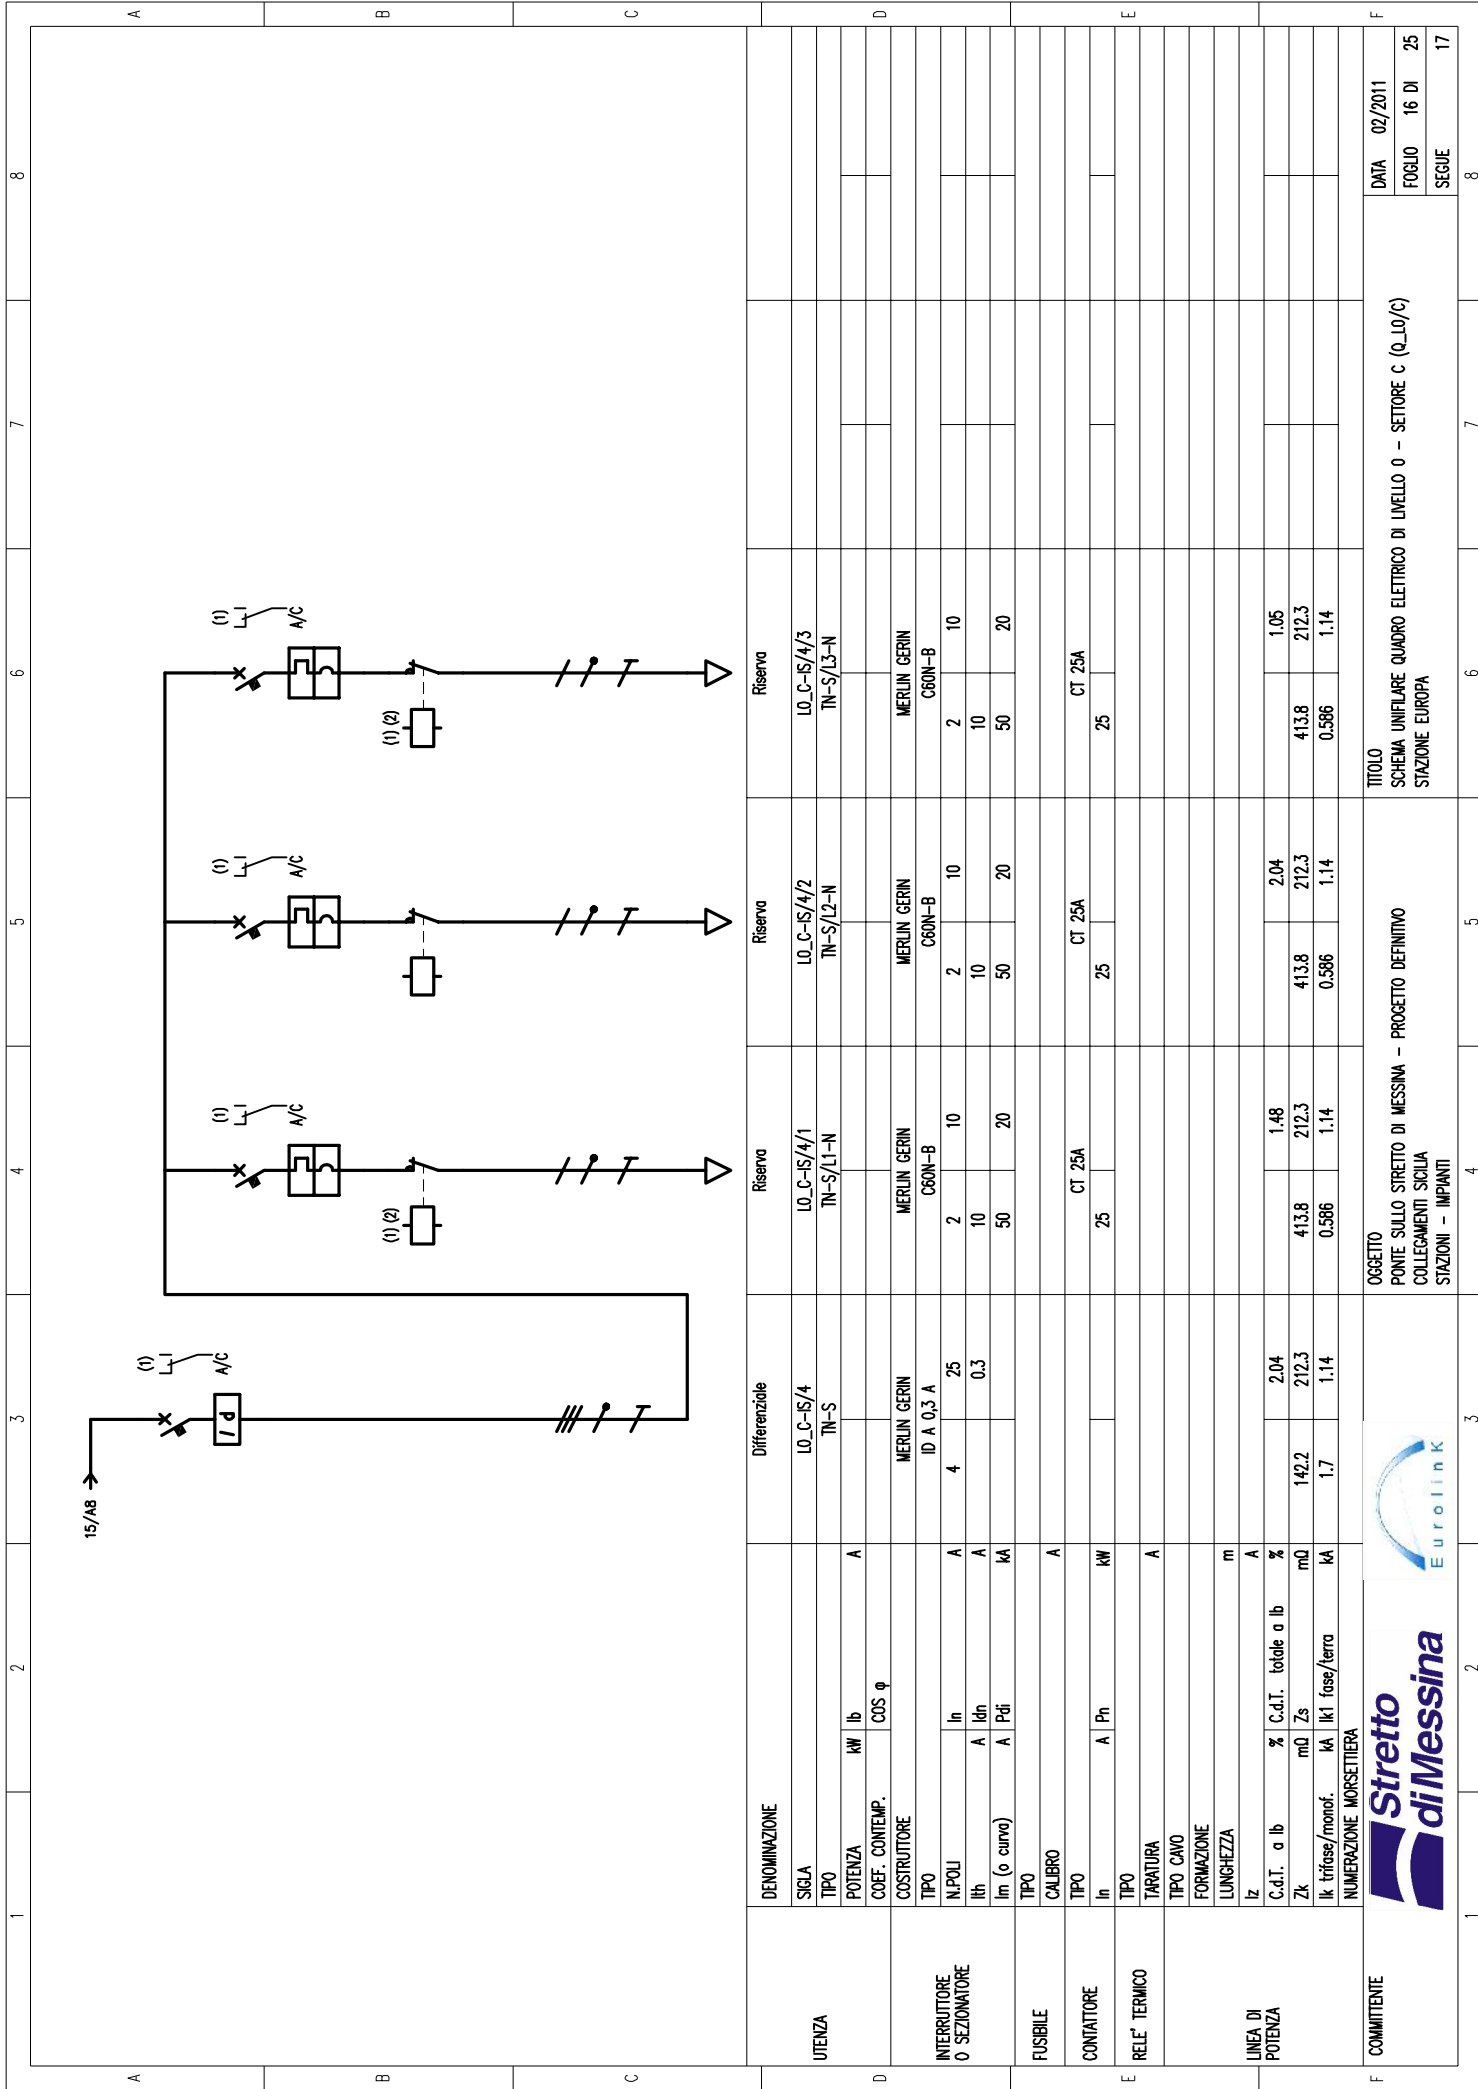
A B C D E F
1 2 3 4 5 6 7 8

15/A8

(1) A/C
(1) A/C
(1) A/C
(1) A/C

(1) (2)
(1) (2)

I d

| | | | Differenziale | Riserva | Riserva | Riserva |
|---|---|---|---|---|---|---|
| UTENZA | DENOMINAZIONE | | Differenziale | Riserva | Riserva | Riserva |
| | SIGLA | | L0_C-IS/4 | L0_C-IS/4/1 | L0_C-IS/4/2 | L0_C-IS/4/3 |
| | TIPO | | TN-S | TN-S/L1-N | TN-S/L2-N | TN-S/L3-N |
| | POTENZA kW | Ib A | | | | |
| | COEF. CONTEMP. | COS φ | | | | |
| INTERRUTTORE O SEZIONATORE | COSTRUTTORE | | MERLIN GERIN | MERLIN GERIN | MERLIN GERIN | MERLIN GERIN |
| | TIPO | | ID A 0,3 A | C60N-B | C60N-B | C60N-B |
| | N.POLI | In A | 4 25 | 2 10 | 2 10 | 2 10 |
| | Ith A | Idn A | 0.3 | 10 | 10 | 10 |
| | Im (o curva) A | Pdi kA | | 50 20 | 50 20 | 50 20 |
| FUSIBILE | TIPO | | | | | |
| | CALIBRO | A | | | | |
| CONTATTORE | TIPO | | | CT 25A | CT 25A | CT 25A |
| | In A | Pn kW | | 25 | 25 | 25 |
| RELE' TERMICO | TIPO | | | | | |
| | TARATURA | A | | | | |
| LINEA DI POTENZA | TIPO CAVO | | | | | |
| | FORMAZIONE | | | | | |
| | LUNGHEZZA | m | | | | |
| | Iz | A | | | | |
| | C.d.T. a Ib % | C.d.T. totale a Ib % | 2.04 | 1.48 | 2.04 | 1.05 |
| | Zk mΩ | Zs mΩ | 142.2 212.3 | 413.8 212.3 | 413.8 212.3 | 413.8 212.3 |
| | Ik trifase/monof. kA | Ik1 fase/terra kA | 1.7 1.14 | 0.586 1.14 | 0.586 1.14 | 0.586 1.14 |
| | NUMERAZIONE MORSETTIERA | | | | | |

COMMITTENTE
Stretto di Messina
Eurolink

OGGETTO
PONTE SULLO STRETTO DI MESSINA - PROGETTO DEFINITIVO
COLLEGAMENTI SICILIA
STAZIONI - IMPIANTI

TITOLO
SCHEMA UNIFILARE QUADRO ELETTRICO DI LIVELLO 0 - SETTORE C (Q_L0/C)
STAZIONE EUROPA

DATA 02/2011
FOGLIO 16 DI 25
SEGUE 17